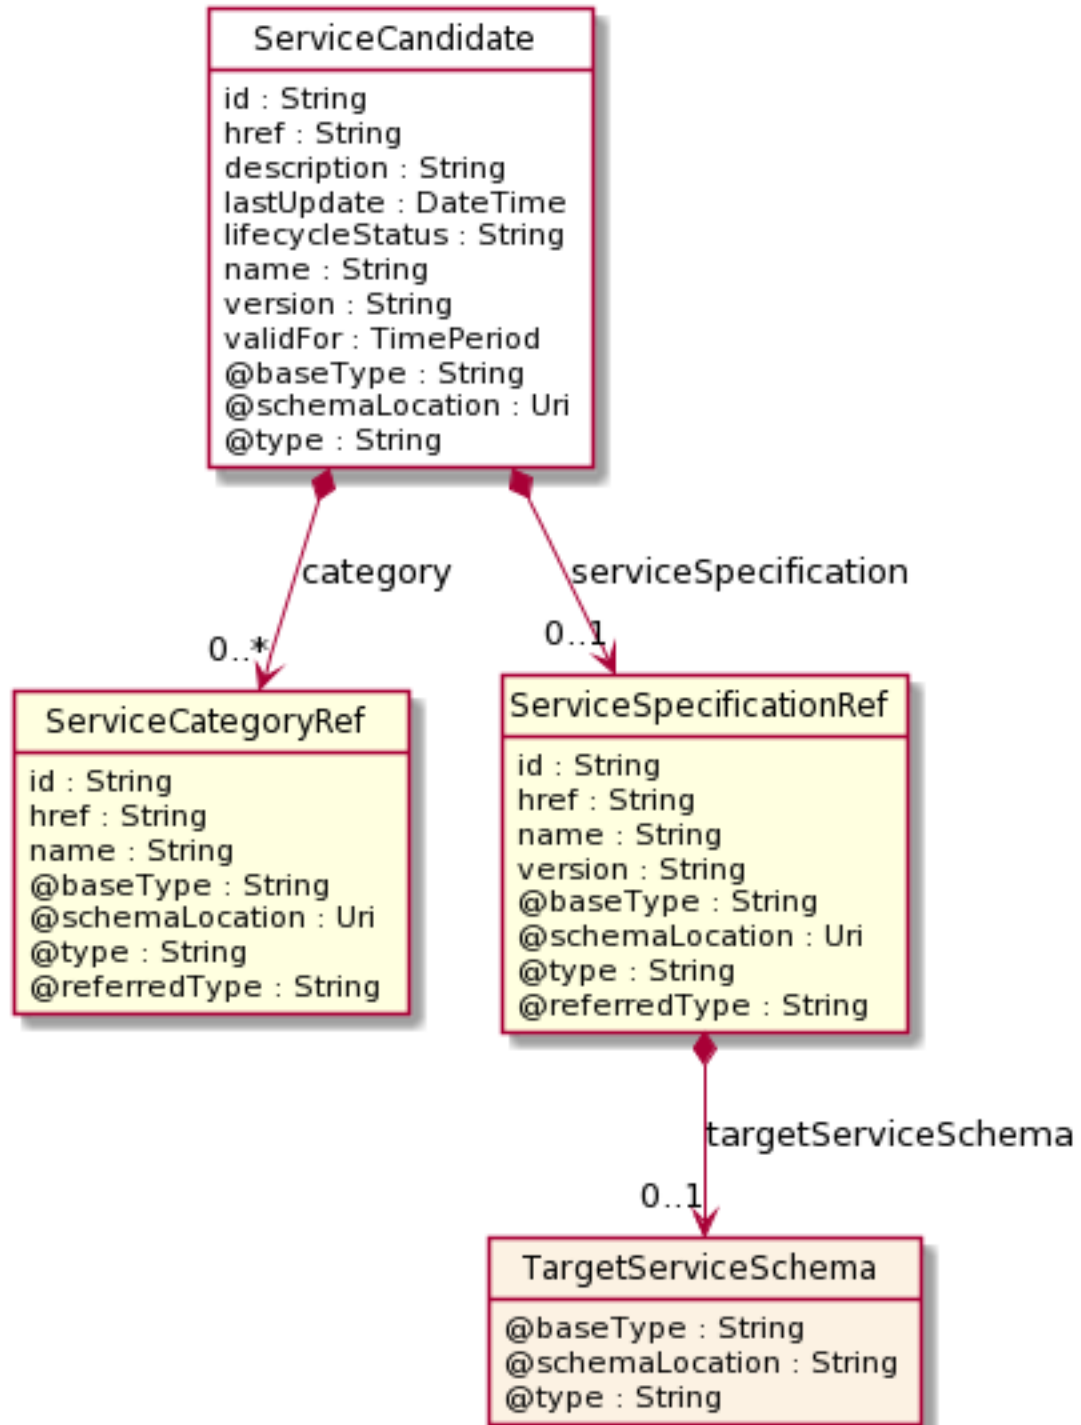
ServiceCandidate

id : String
href : String
description : String
lastUpdate : DateTime
lifecycleStatus : String
name : String
version : String
validFor : TimePeriod
@baseType : String
@schemaLocation : Uri
@type : String

category

0..*

serviceSpecification

0..1

ServiceCategoryRef

id : String
href : String
name : String
@baseType : String
@schemaLocation : Uri
@type : String
@referredType : String

ServiceSpecificationRef

id : String
href : String
name : String
version : String
@baseType : String
@schemaLocation : Uri
@type : String
@referredType : String

targetServiceSchema

0..1

TargetServiceSchema

@baseType : String
@schemaLocation : String
@type : String